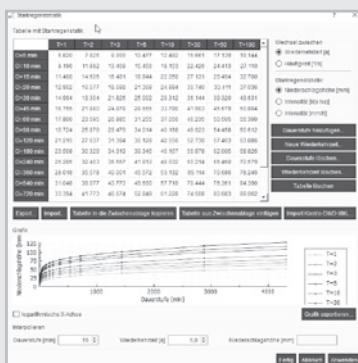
Starkregenstatistik

Tabelle mit Starkregenstatistik

| | T=1 | T=2 | T=3 | T=5 | T=10 | T=20 | T=30 | T=50 | T=100 |
|---|---|---|---|---|---|---|---|---|---|
| D=5 min | 6.820 | 7.820 | 8.930 | 10.477 | 12.482 | 15.061 | 17.108 | 18.104 | |
| D=10 min | 9.190 | 11.062 | 12.400 | 15.403 | 18.333 | 22.426 | 24.413 | 27.198 | |
| D=15 min | 11.460 | 14.535 | 16.401 | 18.044 | 22.255 | 27.121 | 29.404 | 32.790 | |
| D=20 min | 12.662 | 16.377 | 18.580 | 21.209 | 24.684 | 30.740 | 33.111 | 37.036 | |
| D=30 min | 14.664 | 18.394 | 21.628 | 25.002 | 29.312 | 35.144 | 38.328 | 43.631 | |
| D=45 min | 16.780 | 21.640 | 24.879 | 28.991 | 33.790 | 41.863 | 45.478 | 50.654 | |
| D=60 min | 17.800 | 23.590 | 26.983 | 31.203 | 37.080 | 45.250 | 50.065 | 55.399 | |
| D=90 min | 18.724 | 25.370 | 29.475 | 34.514 | 40.188 | 48.523 | 54.458 | 60.612 | |
| D=120 min | 21.210 | 27.637 | 31.394 | 36.929 | 42.556 | 52.730 | 57.463 | 63.886 | |
| D=180 min | 23.500 | 30.329 | 34.318 | 39.340 | 46.167 | 55.079 | 62.065 | 68.828 | |
| D=240 min | 25.293 | 32.403 | 36.567 | 41.812 | 49.032 | 58.214 | 65.469 | 72.668 | |
| D=360 min | 28.618 | 35.078 | 40.001 | 45.572 | 53.152 | 63.194 | 70.589 | 78.249 | |
| D=540 min | 31.040 | 38.077 | 43.773 | 49.550 | 57.718 | 70.444 | 78.361 | 84.356 | |
| D=720 min | 31.336 | 40.772 | 46.378 | 52.569 | 61.228 | 74.058 | 83.883 | 90.092 | |

Wechsel zwischen
Wiederkehrzeit [a]
Häufigkeit [1/a]

Starkregendaten
Niederschlagshöhe [mm]
Intensität [l/(s ha)]
Intensität [mm/h]

Dauerstufe hinzufügen...
Neue Wiederkehrzeit...
Dauerstufe löschen...
Wiederkehrzeit löschen...
Tabelle löschen

Export... Import... Tabelle in die Zwischenablage kopieren Tabelle aus Zwischenablage einfügen Import Kostra-DWD-XML...

Grafik

Niederschlagshöhe [mm]
Dauerstufe [min]
1000 2000 3000 4000

T=1
T=2
T=3
T=5
T=10
T=20

Logarithmische X-Achse

Grafik exportieren...

Interpolieren
Dauerstufe [min] 15
Wiederkehrzeit [a] 5.0
Niederschlagshöhe [mm]

Fertig Abbruch Anwenden